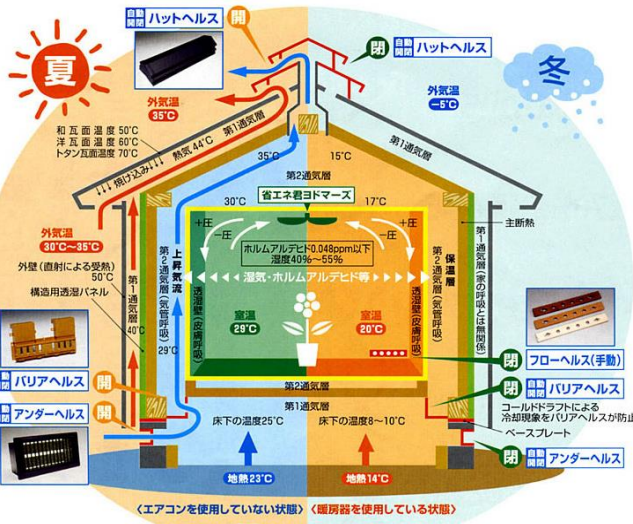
夏

自動開閉 ハットヘルス

開

閉 自動開閉 ハットヘルス

冬

外気温 35°C

外気温 −5°C

和瓦面温度 50°C
洋瓦面温度 60°C
トタン瓦面温度 70°C

熱気 44°C

第1通気層

35°C

15°C

第1通気層

↓↓↓照り込み↓↓↓

第2通気層

30°C

省エネ君ヨドマース

17°C

主断熱

外気温 30°C〜35°C

+圧

−圧

−圧

+圧

ホルムアルデヒド0.048ppm以下
湿度40%〜55%

外壁(直射による受熱) 50°C

構造用透湿パネル

第1通気層 40°C

第2通気層(気管呼吸)

上昇気流

湿気・ホルムアルデヒド等

保温層

第2通気層(気管呼吸)

第1通気層(家の呼吸とは無関係)

透湿壁(皮膚呼吸)

室温 29°C

室温 20°C

透湿壁(皮膚呼吸)

29°C

自動開閉 バリアヘルス

開

閉 フローヘルス(手動)

閉 自動開閉 バリアヘルス

開

自動開閉 アンダーヘルス

第2通気層

第1通気層

床下の温度25°C

床下の温度8〜10°C

コールドドラフトによる冷却現象をバリアヘルスが防止

ベースプレート

閉 自動開閉 アンダーヘルス

地熱23°C

地熱14°C

〈エアコンを使用していない状態〉 〈暖房器を使用している状態〉